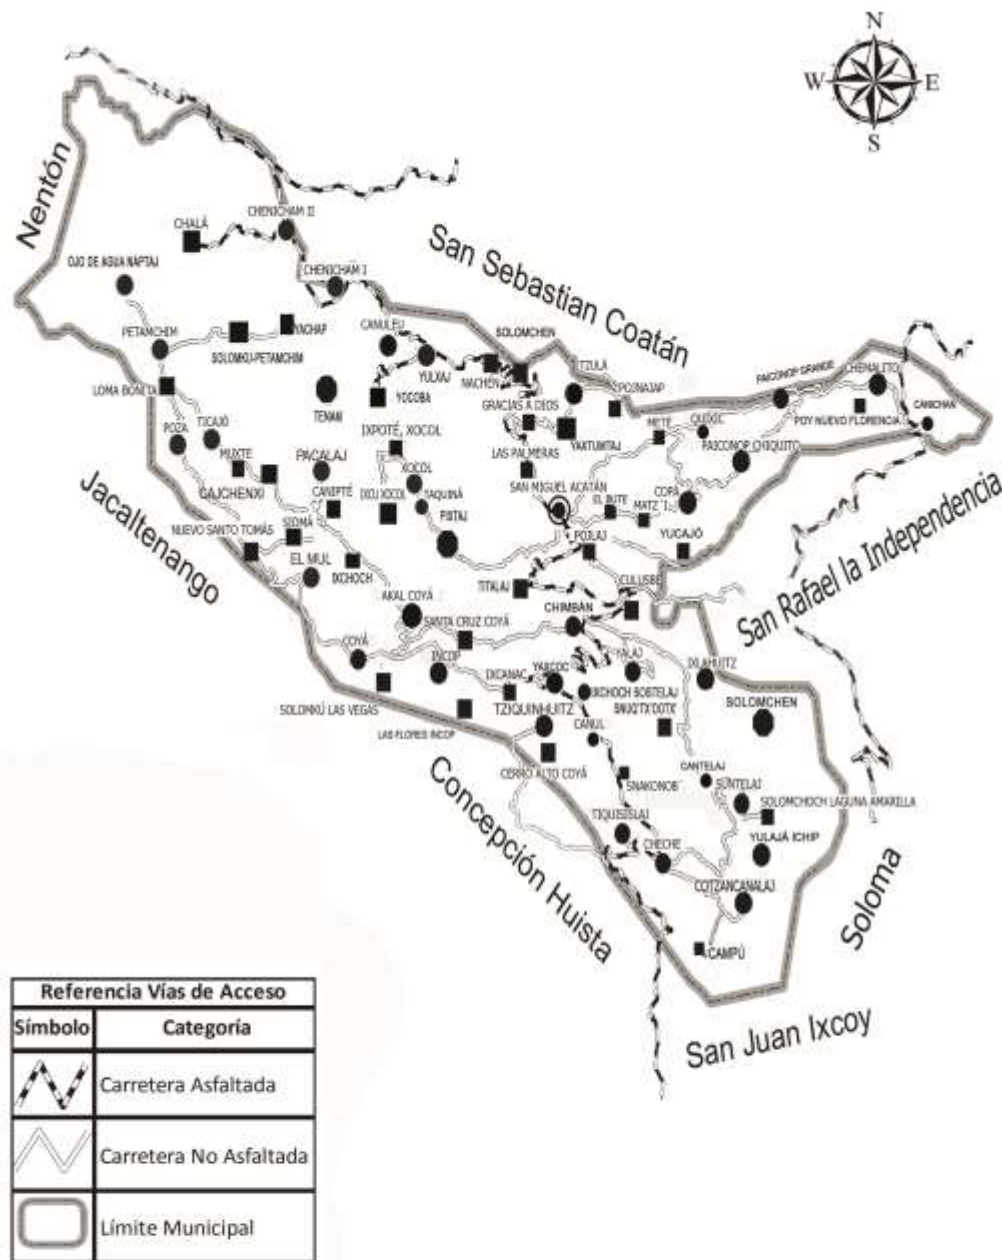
N
W
E
S

Nentón

San Sebastian Coatán

Jacaltenango

San Rafael la Independencia

Concepción Huista

Soloma

San Juan Ixcoy

CHALÁ
CHENICHAM II
CHENICHAM I
OJO DE AGUA NAPTAJ
PETANCHIM
SOLOMKU-PETANCHIM
YINCHAP
CANULEU
YULXAJ
SOLOMCHEN
NACHÉN
ITZULA
POZNAJAP
LOMA BONITA
TENAM
YOCOBA
GRACIAS A DIOS
YAXTUMTAJ
PAICONOP GRANDE
CHENALITO
POY NUEVO FLORENCIA
CANICHAJ
POZA
TZICAJO
MUXTE
IXPOTÉ, XOCOL
PACALAJ
LAS PALMERAS
MITÉ
OJOXIL
PAICONOP CHIQUITO
CAJCHENXI
CANIPTÉ
XOCOL
DEU XOCOL
TAQUINÁ
SAN MIGUEL ACATÁN
EL BUTE
COPÁ
MATZ´I
NUEVO SANTO TOMÁS
SEDNÁ
PISTAJ
POJLAJ
YUCAJÓ
EL MUL
IXCHOCH
TITALAJ
CULUSBE
AKAL COYÁ
CHIMBÁN
SANTA CRUZ COYÁ
COYÁ
INCOP
YALAJ
IXLAHUITZ
DICAMAC
YABCOC
IXCHOCH BOSTELAJ
SOLOMCHEN
SOLOMKÚ LAS VEGAS
TZIQUINHUITZ
SNUQ TX´OOTX´
LAS FLORES INCOP
CANUL
CERRO ALTO COYÁ
CANTELAJ
SNAKONOB
SUNTELAJ
SOLOMCHOCH LAGUNA AMARILLA
TIQUISISLAJ
CHECHE
YULAJÁ ICHIP
COTZANCANALAJ
CAMPÚ

| Referencia Vías de Acceso | |
|---|---|
| Símbolo | Categoría |
| | Carretera Asfaltada |
| | Carretera No Asfaltada |
| | Límite Municipal |